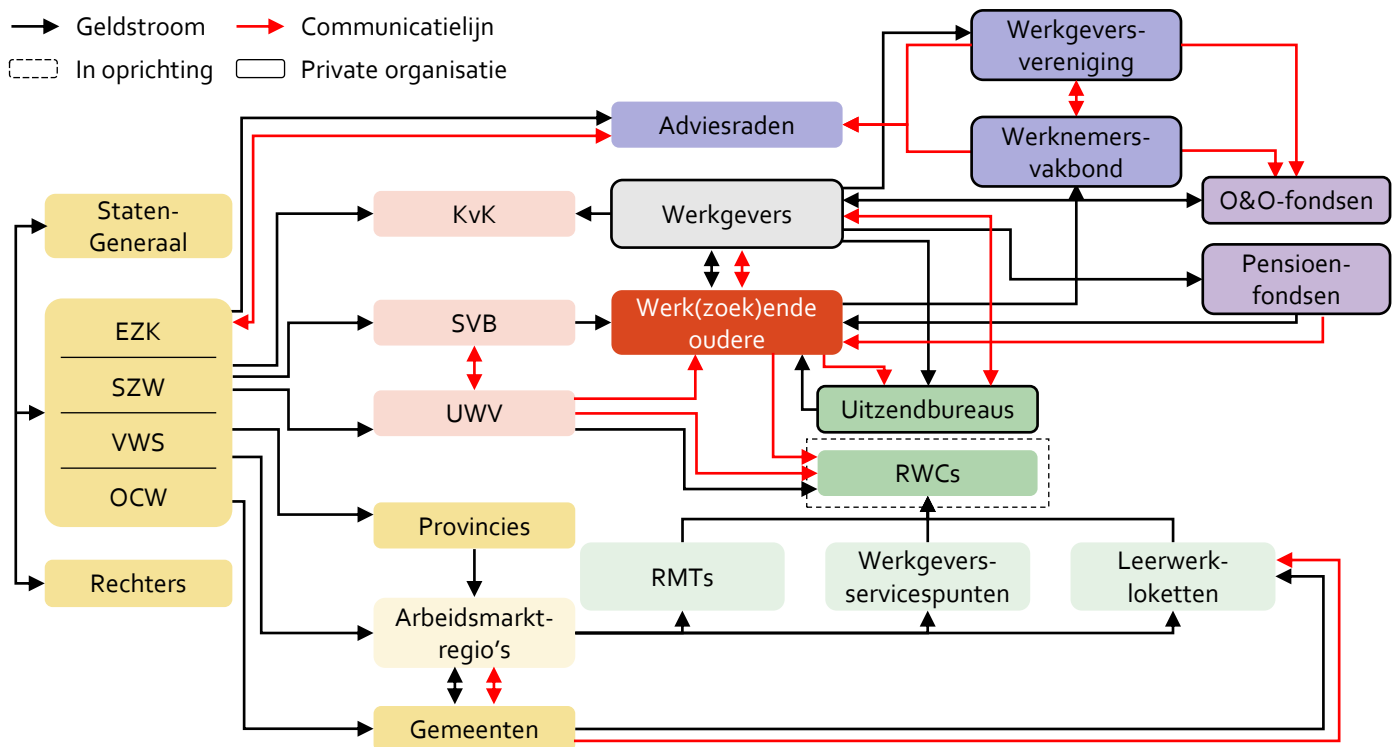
Geldstroom
Communicatielijn
In oprichting
Private organisatie

Werkgeversvereniging
Adviesraden
Werknemersvakbond
Staten-Generaal
KvK
Werkgevers
O&O-fondsen
EZK
SZW
VWS
OCW
SVB
Werk(zoek)ende oudere
Pensioenfondsen
UWV
Uitzendbureaus
RWCs
Provincies
RMTs
Werkgeversservicespunten
Leerwerkloketten
Rechters
Arbeidsmarktregio's
Gemeenten